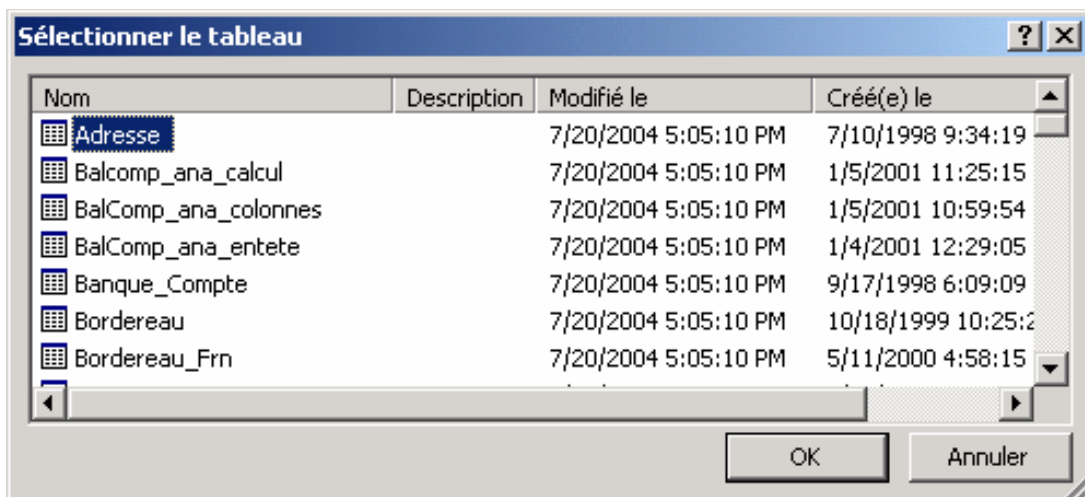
Sélectionner le tableau

?

| Nom | Description | Modifié le | Créé(e) le |
|---|---|---|---|
| Adresse | | 7/20/2004 5:05:10 PM | 7/10/1998 9:34:19 |
| Balcomp_ana_calcul | | 7/20/2004 5:05:10 PM | 1/5/2001 11:25:15 |
| BalComp_ana_colonnes | | 7/20/2004 5:05:10 PM | 1/5/2001 10:59:54 |
| BalComp_ana_entete | | 7/20/2004 5:05:10 PM | 1/4/2001 12:29:05 |
| Banque_Compte | | 7/20/2004 5:05:10 PM | 9/17/1998 6:09:09 |
| Bordereau | | 7/20/2004 5:05:10 PM | 10/18/1999 10:25:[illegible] |
| Bordereau_Frn | | 7/20/2004 5:05:10 PM | 5/11/2000 4:58:15 |

OK

Annuler